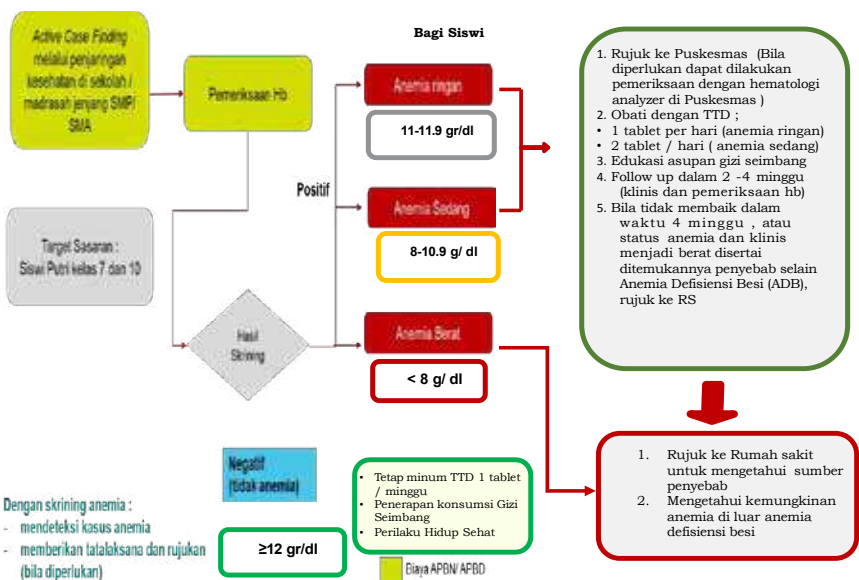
Active Case Finding melalui penjaringan kesehatan di sekolah / madrasah jenjang SMP/ SMA

Pemeriksaan Hb

Bagi Siswi

Target Sasaran : Siswi Putri kelas 7 dan 10

Hasil Skrining

Positif

Anemia ringan

11-11.9 gr/dl

Anemia Sedang

8-10.9 g/ dl

Anemia Berat

< 8 g/ dl

1. Rujuk ke Puskesmas (Bila diperlukan dapat dilakukan pemeriksaan dengan hematologi analyzer di Puskesmas )
2. Obati dengan TTD ;
• 1 tablet per hari (anemia ringan)
• 2 tablet / hari ( anemia sedang)
3. Edukasi asupan gizi seimbang
4. Follow up dalam 2 -4 minggu (klinis dan pemeriksaan hb)
5. Bila tidak membaik dalam waktu 4 minggu , atau status anemia dan klinis menjadi berat disertai ditemukannya penyebab selain Anemia Defisiensi Besi (ADB), rujuk ke RS

1. Rujuk ke Rumah sakit untuk mengetahui sumber penyebab
2. Mengetahui kemungkinan anemia di luar anemia defisiensi besi

Negatif (tidak anemia)

≥12 gr/dl

• Tetap minum TTD 1 tablet / minggu
• Penerapan konsumsi Gizi Seimbang
• Perilaku Hidup Sehat

Dengan skrining anemia :
- mendeteksi kasus anemia
- memberikan tatalaksana dan rujukan (bila diperlukan)

Biaya APBN/ APBD